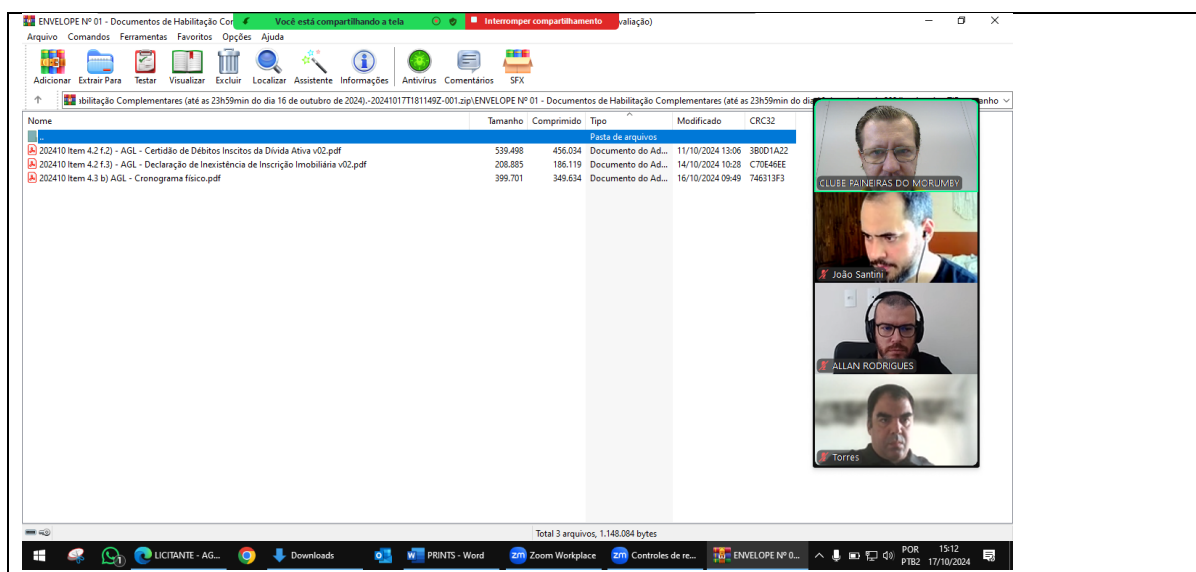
ENVELOPE Nº 01 - Documentos de Habilitação Co Você está compartilhando a tela Interromper compartilhamento valiação)

Arquivo Comandos Ferramentas Favoritos Opções Ajuda

Adicionar Extrair Para Testar Visualizar Excluir Localizar Assistente Informações Antivírus Comentários SFX

ibilitação Complementares (até as 23h59min do dia 16 de outubro de 2024).-20241017T181149Z-001.zip\ENVELOPE Nº 01 - Documentos de Habilitação Complementares (até as 23h59min do di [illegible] anho

| Nome | Tamanho | Comprimido | Tipo | Modificado | CRC32 |
|---|---|---|---|---|---|
| .. | | | Pasta de arquivos | | |
| 202410 Item 4.2 f.2) - AGL - Certidão de Débitos Inscitos da Dívida Ativa v02.pdf | 539.498 | 456.034 | Documento do Ad... | 11/10/2024 13:06 | 3B0D1A22 |
| 202410 Item 4.2 f.3) - AGL - Declaração de Inexistência de Inscrição Imobiliária v02.pdf | 208.885 | 186.119 | Documento do Ad... | 14/10/2024 10:28 | C70E46EE |
| 202410 Item 4.3 b) AGL - Cronograma físico.pdf | 399.701 | 349.634 | Documento do Ad... | 16/10/2024 09:49 | 746313F3 |

CLUBE PAINEIRAS DO MORUMBY
João Santini
ALLAN RODRIGUES
Torres

Total 3 arquivos, 1.148.084 bytes

LICITANTE - AG... Downloads PRINTS - Word Zoom Workplace Controles de re... ENVELOPE Nº 0... POR PTB2 15:12 17/10/2024